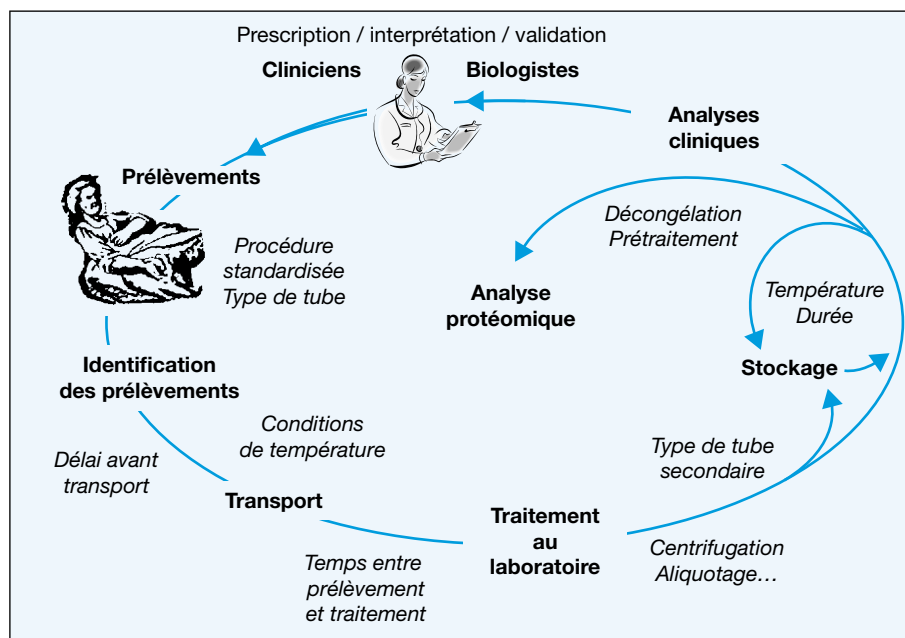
Prescription / interprétation / validation

Cliniciens

Biologistes

Analyses cliniques

Prélèvements

Décongélation
Prétraitement

Procédure standardisée
Type de tube

Analyse protéomique

Température
Durée

Stockage

Identification des prélèvements

Conditions de température

Délai avant transport

Type de tube secondaire

Transport

Traitement au laboratoire

Centrifugation
Aliquotage…

Temps entre prélèvement et traitement